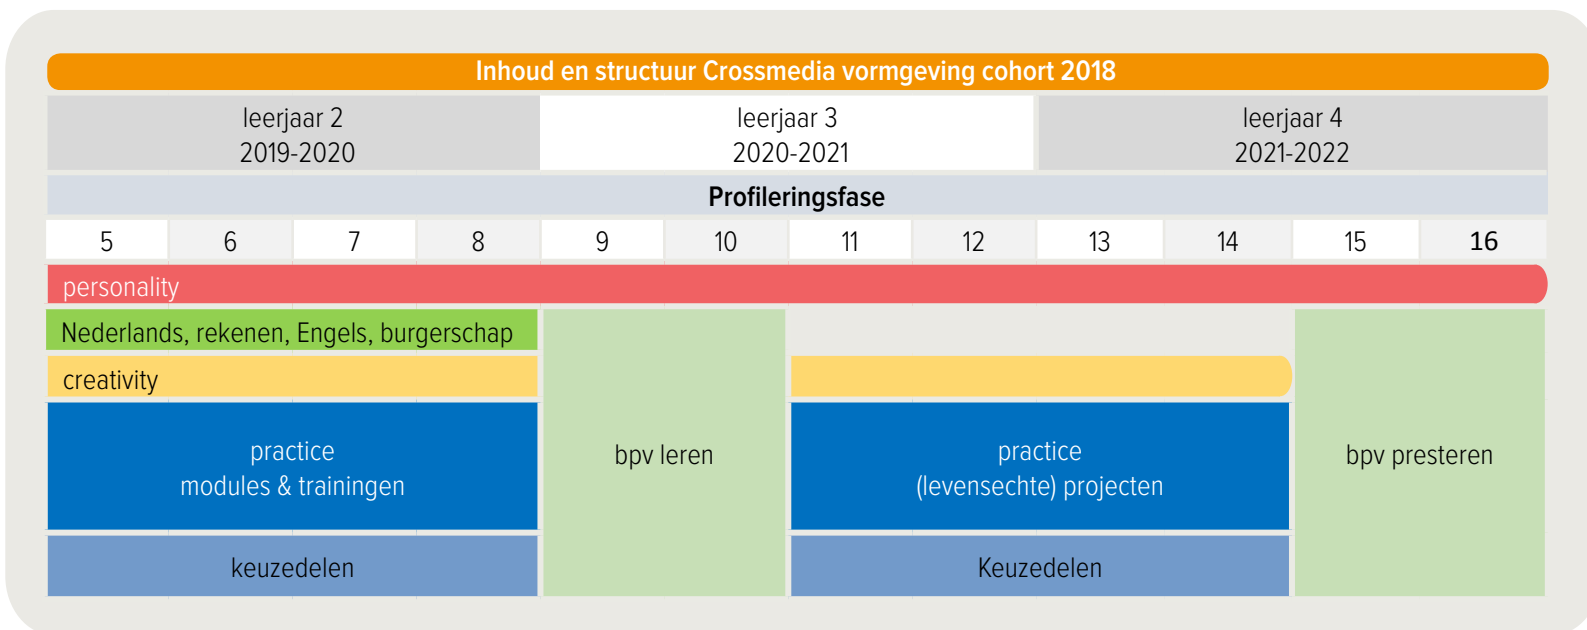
Inhoud en structuur Crossmedia vormgeving cohort 2018

| leerjaar 2 2019-2020 | leerjaar 3 2020-2021 | leerjaar 4 2021-2022 |
|---|---|---|

Profileringsfase

| 5 | 6 | 7 | 8 | 9 | 10 | 11 | 12 | 13 | 14 | 15 | 16 |
|---|---|---|---|---|---|---|---|---|---|---|---|

personality

Nederlands, rekenen, Engels, burgerschap

creativity

practice
modules & trainingen

keuzedelen

bpv leren

practice
(levensechte) projecten

Keuzedelen

bpv presteren